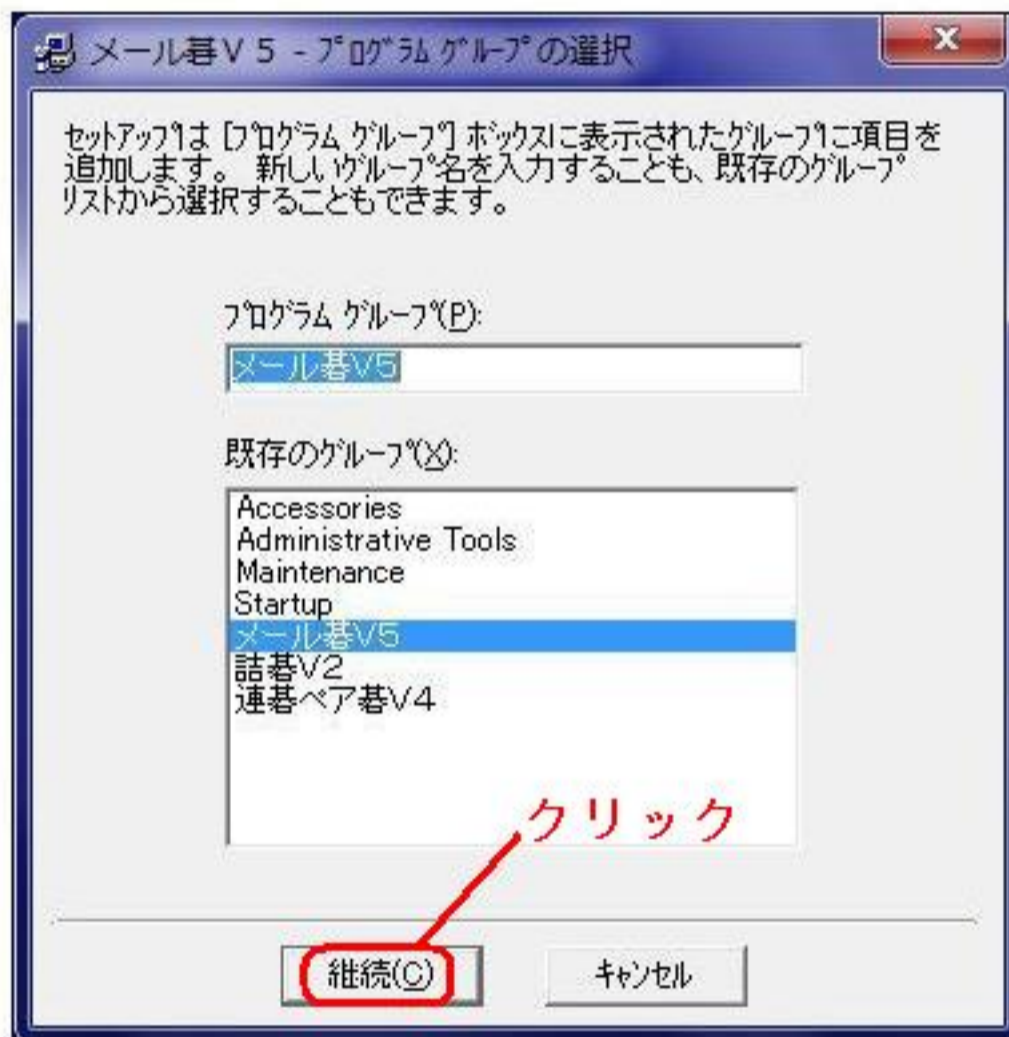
メール碁V５ - ﾌﾟﾛｸﾞﾗﾑ ｸﾞﾙｰﾌﾟの選択

X

ｾｯﾄｱｯﾌﾟは [ﾌﾟﾛｸﾞﾗﾑ ｸﾞﾙｰﾌﾟ] ﾎﾞｯｸｽに表示されたｸﾞﾙｰﾌﾟに項目を追加します。 新しいｸﾞﾙｰﾌﾟ名を入力することも、既存のｸﾞﾙｰﾌﾟﾘｽﾄから選択することもできます。

ﾌﾟﾛｸﾞﾗﾑ ｸﾞﾙｰﾌﾟ(P):

メール碁V5

既存のｸﾞﾙｰﾌﾟ(X):

Accessories
Administrative Tools
Maintenance
Startup
メール碁V5
詰碁V2
連碁ペア碁V4

クリック

継続(C)

ｷｬﾝｾﾙ